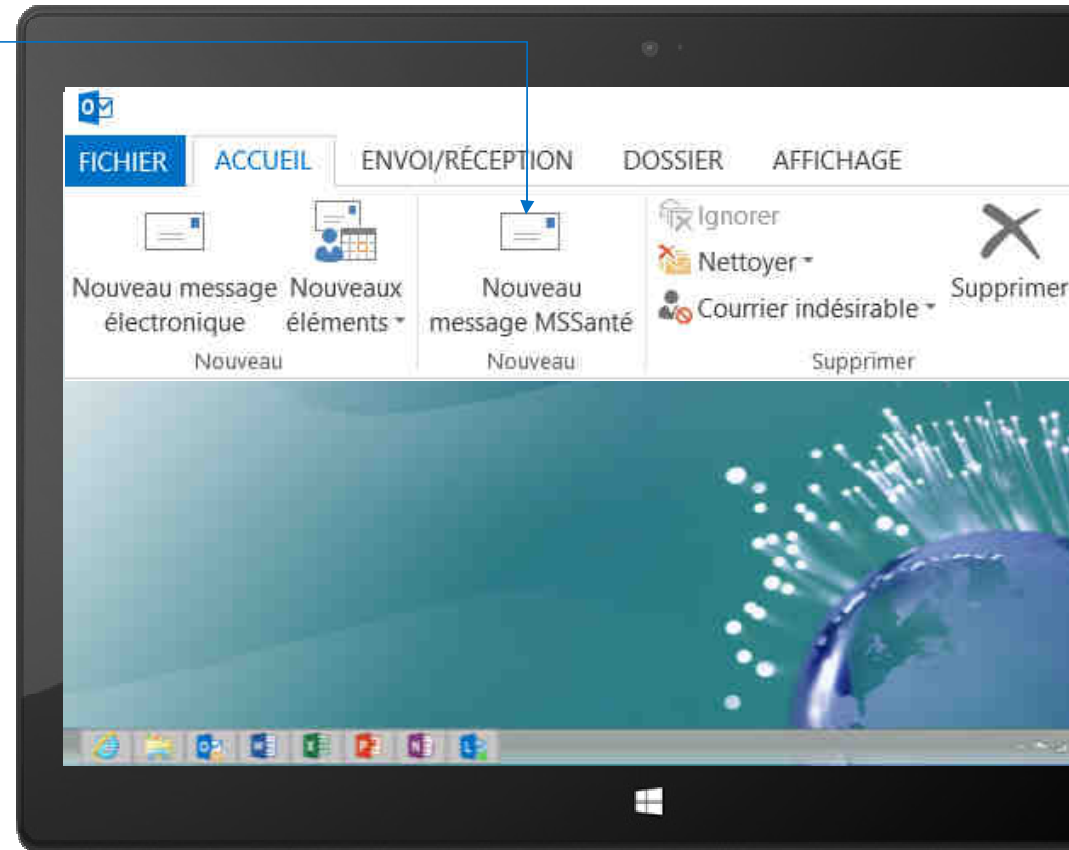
FICHIER ACCUEIL ENVOI/RÉCEPTION DOSSIER AFFICHAGE

Nouveau message électronique

Nouveaux éléments

Nouveau

Nouveau message MSSanté

Nouveau

Ignorer

Nettoyer

Courrier indésirable

Supprimer

Supprimer